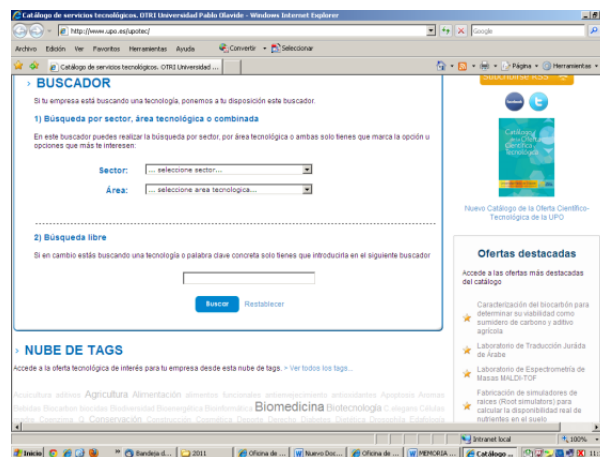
Catálogo de servicios tecnológicos. OTRI Universidad Pablo Olavide - Windows Internet Explorer

http://www.upo.es/upotec/

Google

Archivo Edición Ver Favoritos Herramientas Ayuda

Convertir Seleccionar

Catálogo de servicios tecnológicos. OTRI Universidad ...

Página Herramientas

› BUSCADOR

Si tu empresa está buscando una tecnología, ponemos a tu disposición este buscador.

1) Búsqueda por sector, área tecnológica o combinada

En este buscador puedes realizar la búsqueda por sector, por área tecnológica o ambas solo tienes que marca la opción u opciones que más te interesen:

Sector: ... seleccione sector...

Área: ... seleccione area tecnologica...

2) Búsqueda libre

Si en cambio estás buscando una tecnología o palabra clave concreta solo tienes que introducirla en el siguiente buscador

Buscar Restablecer

› NUBE DE TAGS

Accede a la oferta tecnológica de interés para tu empresa desde esta nube de tags. » Ver todos los tags...

Acuicultura aditivos Agricultura Alimentación alimentos funcionales antioxidantes Apoptosis Arcilla Bebidas Biocarbón biocidas Biodiversidad Bioenergética Bioinformática Biomedicina Biotecnología Cálculos Células Conservación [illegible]

Catálogo Oferta Científico Tecnológica

Nuevo Catálogo de la Oferta Científico-Tecnológica de la UPO

Ofertas destacadas

Accede a las ofertas más destacadas del catálogo

Caracterización del biocarbón para determinar su viabilidad como sumidero de carbono y aditivo agrícola

Laboratorio de Traducción Jurada de Árabe

Laboratorio de Espectrometría de Masas MALDI-TOF

Fabricación de simuladores de raíces (Root simulator) para calcular la disponibilidad real de nutrientes en el suelo

Intranet local

100%

Inicio Bandeja d... 2011 Oficina de ... Nuevo Doc... Oficina de ... MEMORIA ... Catálogo ...